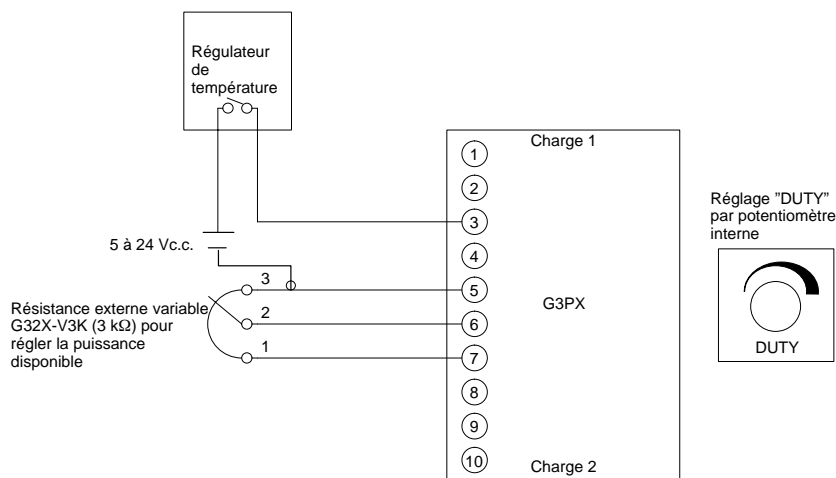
Régulateur de température

Charge 1

1
2
3
4
5
6
7
8
9
10

Charge 2

G3PX

5 à 24 Vc.c.

3
2
1

Résistance externe variable G32X-V3K (3 kΩ) pour régler la puissance disponible

Réglage "DUTY" par potentiomètre interne

DUTY